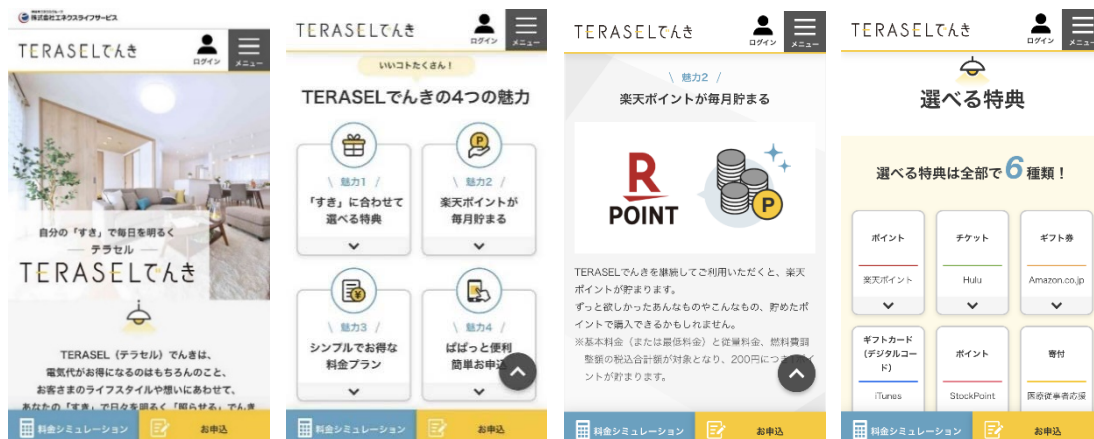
株式会社エネクスライフサービス

TERASELでんき

ログイン

メニュー

自分の「すき」で毎日を明るく
— テラセル —
TERASELでんき

TERASEL（テラセル）でんきは、電気代がお得になるのはもちろんのこと、お客さまのライフスタイルや想いにあわせて、あなたの「すき」で日々を明るく「照らせる」でんき

料金シミュレーション

お申込

TERASELでんき

ログイン

メニュー

いいコトたくさん！

TERASELでんきの4つの魅力

＼ 魅力1 ／
「すき」に合わせて選べる特典

＼ 魅力2 ／
楽天ポイントが毎月貯まる

＼ 魅力3 ／
シンプルでお得な料金プラン

＼ 魅力4 ／
ぱぱっと便利簡単お申込

料金シミュレーション

お申込

TERASELでんき

ログイン

メニュー

＼ 魅力2 ／
楽天ポイントが毎月貯まる

R
POINT

P

TERASELでんきを継続してご利用いただくと、楽天ポイントが貯まります。
ずっと欲しかったあんなものやこんなもの、貯めたポイントで購入できるかもしれません。
※基本料金（または最低料金）と従量料金、燃料費調整額の税込合計額が対象となり、200円につき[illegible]イントが貯まります。

料金シミュレーション

お申込

TERASELでんき

ログイン

メニュー

選べる特典

選べる特典は全部で 6 種類！

ポイント
楽天ポイント

チケット
Hulu

ギフト券
Amazon.co.jp

ギフトカード（デジタルコード）
iTunes

ポイント
StockPoint

寄付
医療従事者応援

料金シミュレーション

お申込